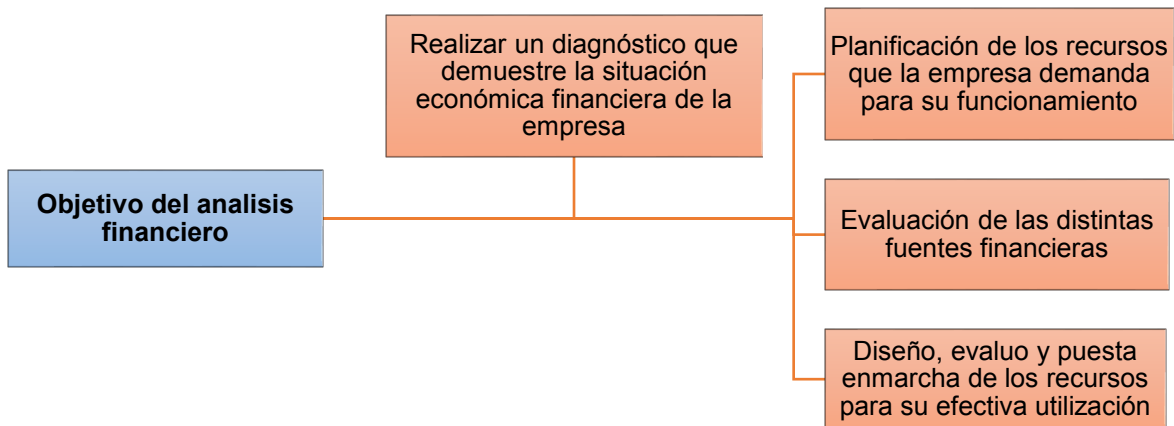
Objetivo del analisis financiero

Realizar un diagnóstico que demuestre la situación económica financiera de la empresa

Planificación de los recursos que la empresa demanda para su funcionamiento

Evaluación de las distintas fuentes financieras

Diseño, evaluo y puesta enmarcha de los recursos para su efectiva utilización